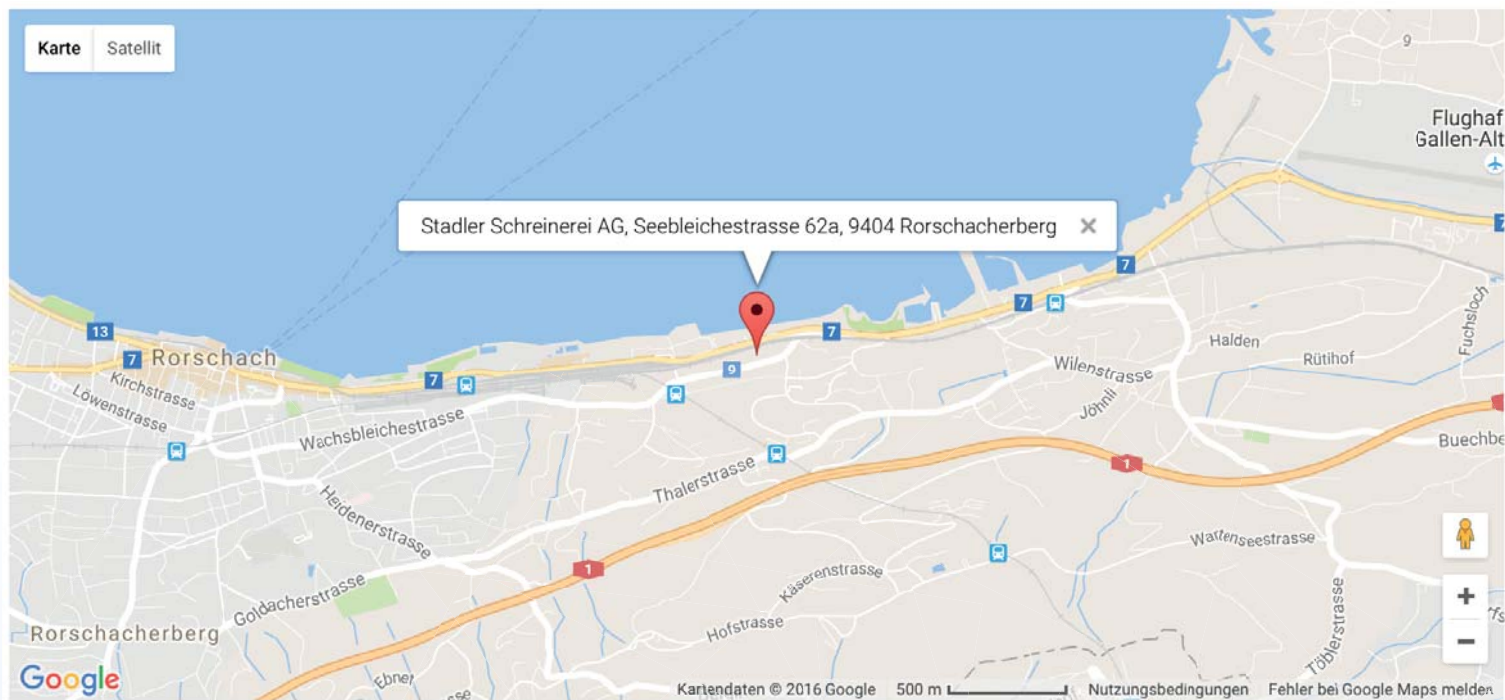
Karte Satellit

9

Flughaf
Gallen-Alt

Stadler Schreinerei AG, Seebleichestrasse 62a, 9404 Rorschacherberg ×

7

7

7

13

7 Rorschach

7

9

Kirchstrasse

Löwenstrasse

Wachsbleichestrasse

Wilenstrasse

Jöhnli

Halden

Rütihof

Fuchsloch

Buechbe

Thalerstrasse

1

1

Heidenerstrasse

Goldacherstrasse

Käserenstrasse

Wartenseestrasse

Hofstrasse

Töblerstrasse

Rorschacherberg

Ebnet

Google

Kartendaten © 2016 Google 500 m Nutzungsbedingungen Fehler bei Google Maps melden

+

−